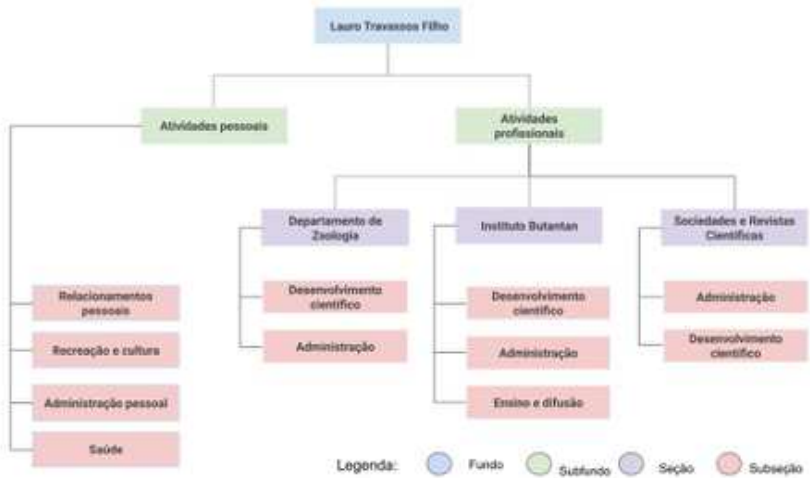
Lauro Travassos Filho

Atividades pessoais

Atividades profissionais

Departamento de Zoologia

Instituto Butantan

Sociedades e Revistas Científicas

Relacionamentos pessoais

Recreação e cultura

Administração pessoal

Saúde

Desenvolvimento científico

Administração

Desenvolvimento científico

Administração

Ensino e difusão

Administração

Desenvolvimento científico

Legenda: Fundo Subfundo Seção Subseção